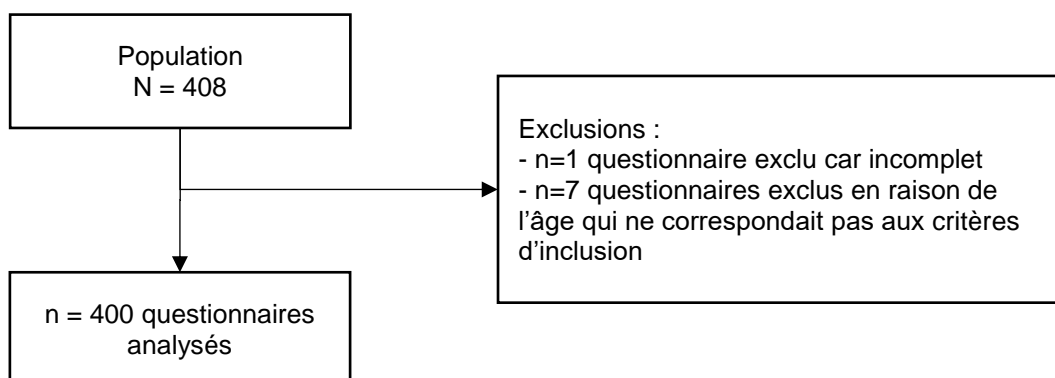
Population
N = 408

Exclusions :
- n=1 questionnaire exclu car incomplet
- n=7 questionnaires exclus en raison de l'âge qui ne correspondait pas aux critères d'inclusion

n = 400 questionnaires analysés